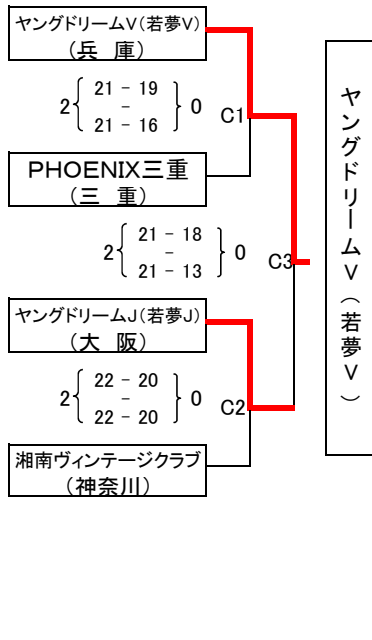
ヤングドリームV(若夢V)
(兵 庫)

2 { 21 - 19
-
21 - 16 } 0

C1

PHOENIX三重
(三 重)

2 { 21 - 18
-
21 - 13 } 0

C3

ヤングドリームJ(若夢J)
(大 阪)

2 { 22 - 20
-
22 - 20 } 0

C2

湘南ヴィンテージクラブ
(神奈川)

ヤングドリームV(若夢V)